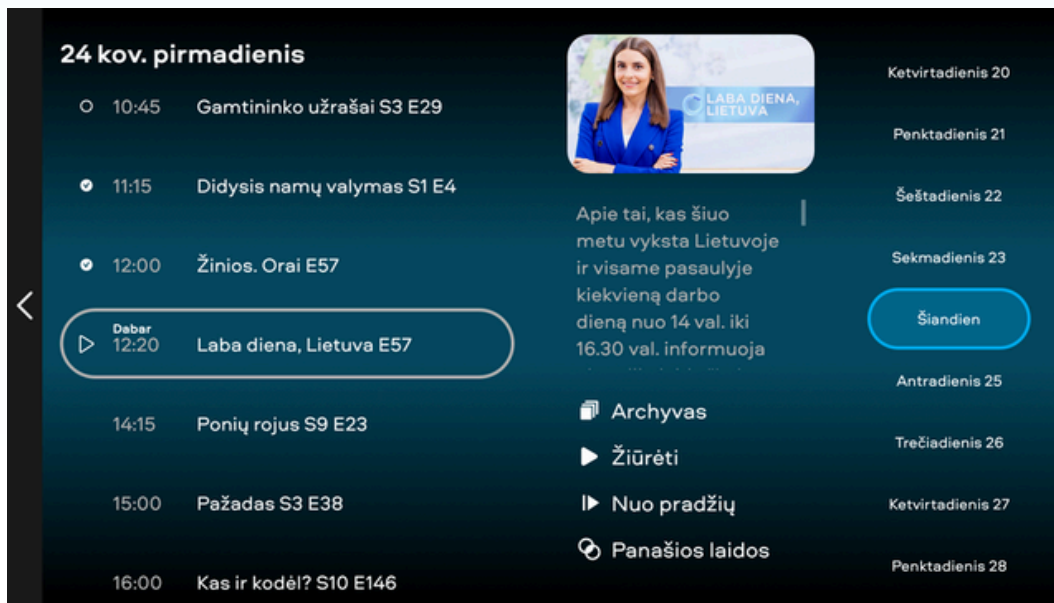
24 kov. pirmadienis

10:45 Gamtininko užrašai S3 E29

11:15 Didysis namų valymas S1 E4

12:00 Žinios. Orai E57

Dabar
12:20 Laba diena, Lietuva E57

14:15 Ponių rojus S9 E23

15:00 Pažadas S3 E38

16:00 Kas ir kodėl? S10 E146

LABA DIENA, LIETUVA

Apie tai, kas šiuo metu vyksta Lietuvoje ir visame pasaulyje kiekvieną darbo dieną nuo 14 val. iki 16.30 val. informuoja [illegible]

Archyvas

Žiūrėti

Nuo pradžių

Panašios laidos

Ketvirtadienis 20

Penktadienis 21

Šeštadienis 22

Sekmadienis 23

Šiandien

Antradienis 25

Trečiadienis 26

Ketvirtadienis 27

Penktadienis 28